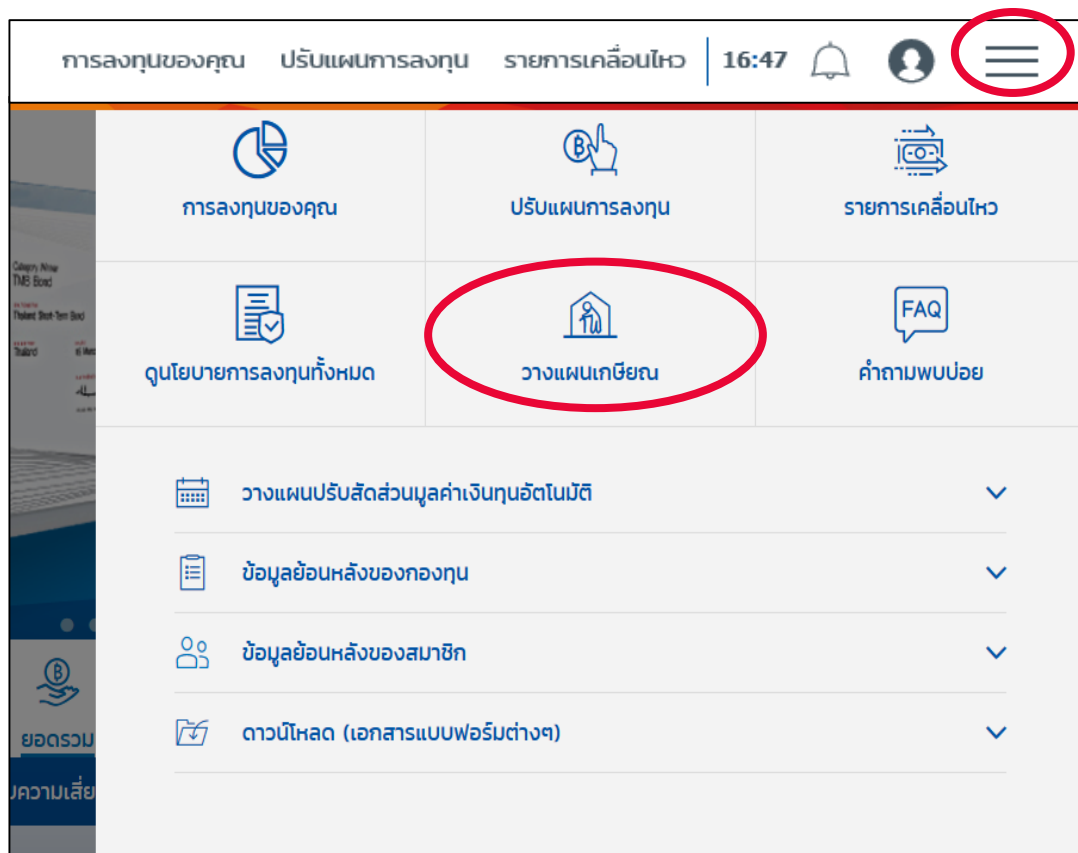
การลงทุนของคุณ ปรับแผนการลงทุน รายการเคลื่อนไหว 16:47

การลงทุนของคุณ

ปรับแผนการลงทุน

รายการเคลื่อนไหว

ดูนโยบายการลงทุนทั้งหมด

วางแผนเกษียณ

FAQ

คำถามพบบ่อย

วางแผนปรับสัดส่วนมูลค่าเงินทุนอัตโนมัติ

ข้อมูลย้อนหลังของกองทุน

ข้อมูลย้อนหลังของสมาชิก

ดาวน์โหลด (เอกสารแบบฟอร์มต่างๆ)

Category: Allow
TMB Bond
Thailand Short-Term Bond
Thailand

ยอดรวม

ความเสี่ย